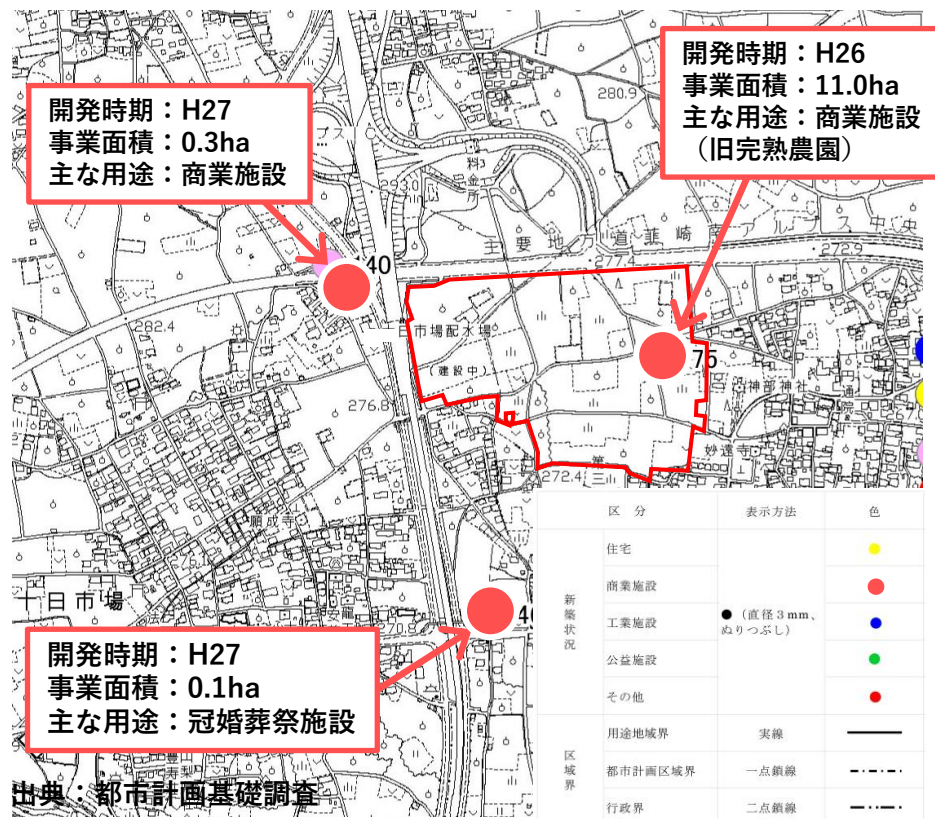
開発時期：H27
事業面積：0.3ha
主な用途：商業施設

開発時期：H26
事業面積：11.0ha
主な用途：商業施設
（旧完熟農園）

開発時期：H27
事業面積：0.1ha
主な用途：冠婚葬祭施設

280.9
293.0
主要地方道韮崎南アルプス中央
272.9
277.4
140
282.4
十日市場配水場
（建設中）
75
神部神社
276.8
272.4
妙遠寺
願成寺
十日市場
40

| 区分 | | 表示方法 | 色 |
|---|---|---|---|
| 新築状況 | 住宅 | ●（直径3mm、ぬりつぶし） | |
| | 商業施設 | | |
| | 工業施設 | | |
| | 公益施設 | | |
| | その他 | | |
| 区域界 | 用途地域界 | 実線 | |
| | 都市計画区域界 | 一点鎖線 | |
| | 行政界 | 二点鎖線 | |

出典：都市計画基礎調査